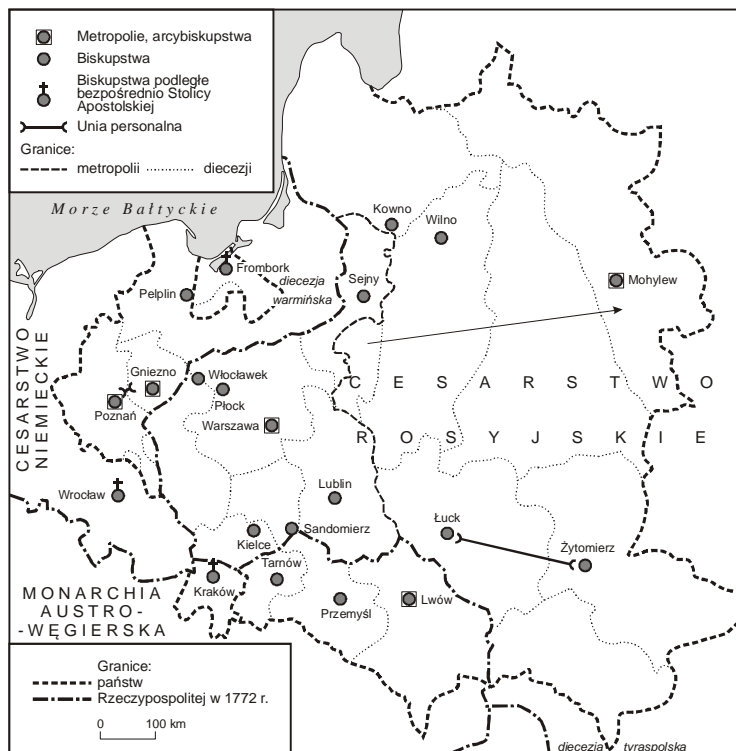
Metropolie, arcybiskupstwa
Biskupstwa
Biskupstwa podległe bezpośrednio Stolicy Apostolskiej
Unia personalna
Granice:
metropolii
diecezji

Morze Bałtyckie

Kowno
Wilno
Frombork
diecezja warmińska
Sejny
Pelplin
Mohylew
CESARSTWO NIEMIECKIE
Gniezno
Włocławek
Poznań
Płock
Warszawa
CESARSTWO ROSYJSKIE
Lublin
Wrocław
Łuck
Sandomierz
Kielce
Żytomierz
Tarnów
Kraków
MONARCHIA AUSTRO-WĘGIERSKA
Przemyśl
Lwów

Granice:
państw
Rzeczypospolitej w 1772 r.
0
100 km

diecezja tyraspolska